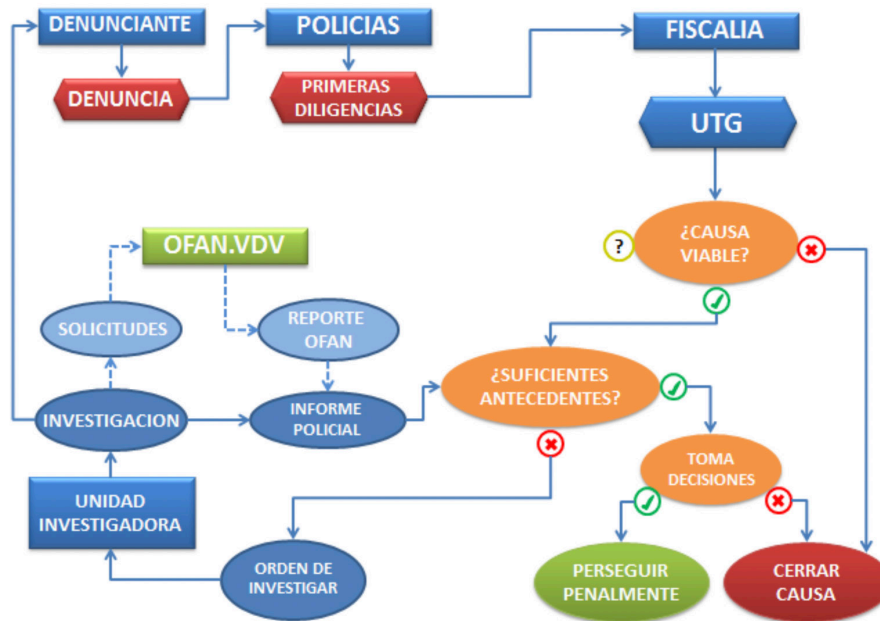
DENUNCIANTE

DENUNCIA

POLICIAS

PRIMERAS DILIGENCIAS

FISCALIA

UTG

?

¿CAUSA VIABLE?

OFAN.VDV

SOLICITUDES

REPORTE OFAN

¿SUFICIENTES ANTECEDENTES?

INVESTIGACION

INFORME POLICIAL

TOMA DECISIONES

UNIDAD INVESTIGADORA

ORDEN DE INVESTIGAR

PERSEGUIR PENALMENTE

CERRAR CAUSA